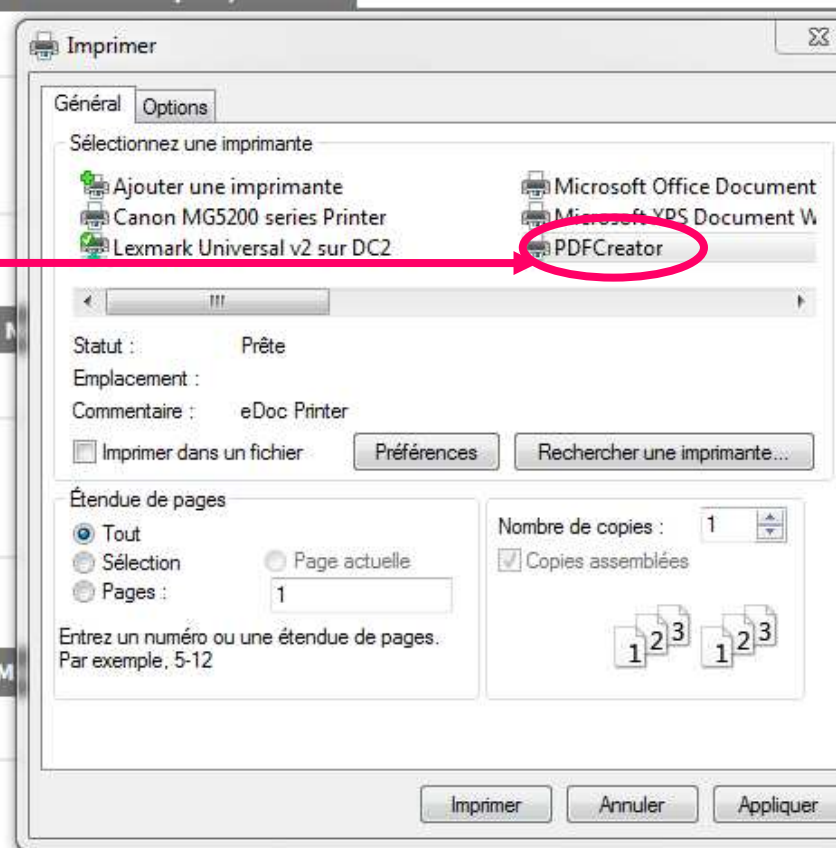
Imprimer

Général Options

Sélectionnez une imprimante

Ajouter une imprimante
Canon MG5200 series Printer
Lexmark Universal v2 sur DC2
Microsoft Office Document
Microsoft XPS Document W
PDFCreator

III

Statut : Prête
Emplacement :
Commentaire : eDoc Printer

Imprimer dans un fichier
Préférences
Rechercher une imprimante...

Étendue de pages
Tout
Sélection
Page actuelle
Pages : 1
Entrez un numéro ou une étendue de pages. Par exemple, 5-12

Nombre de copies : 1
Copies assemblées

1 2 3 1 2 3

Imprimer Annuler Appliquer